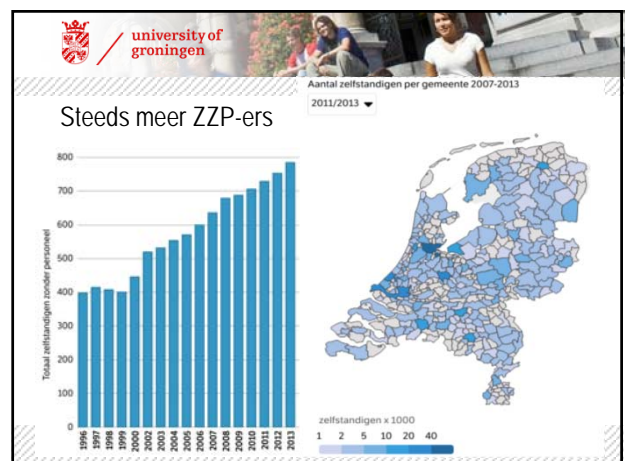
university of groningen

Steeds meer ZZP-ers

Aantal zelfstandigen per gemeente 2007-2013

2011/2013

Totaal zelfstandigen zonder personeel

800
700
600
500
400
300
200
100
0

1996 1997 1998 1999 2000 2001 2002 2003 2004 2005 2006 2007 2008 2009 2010 2011 2012 2013

zelfstandigen x 1000

1 2 5 10 20 40